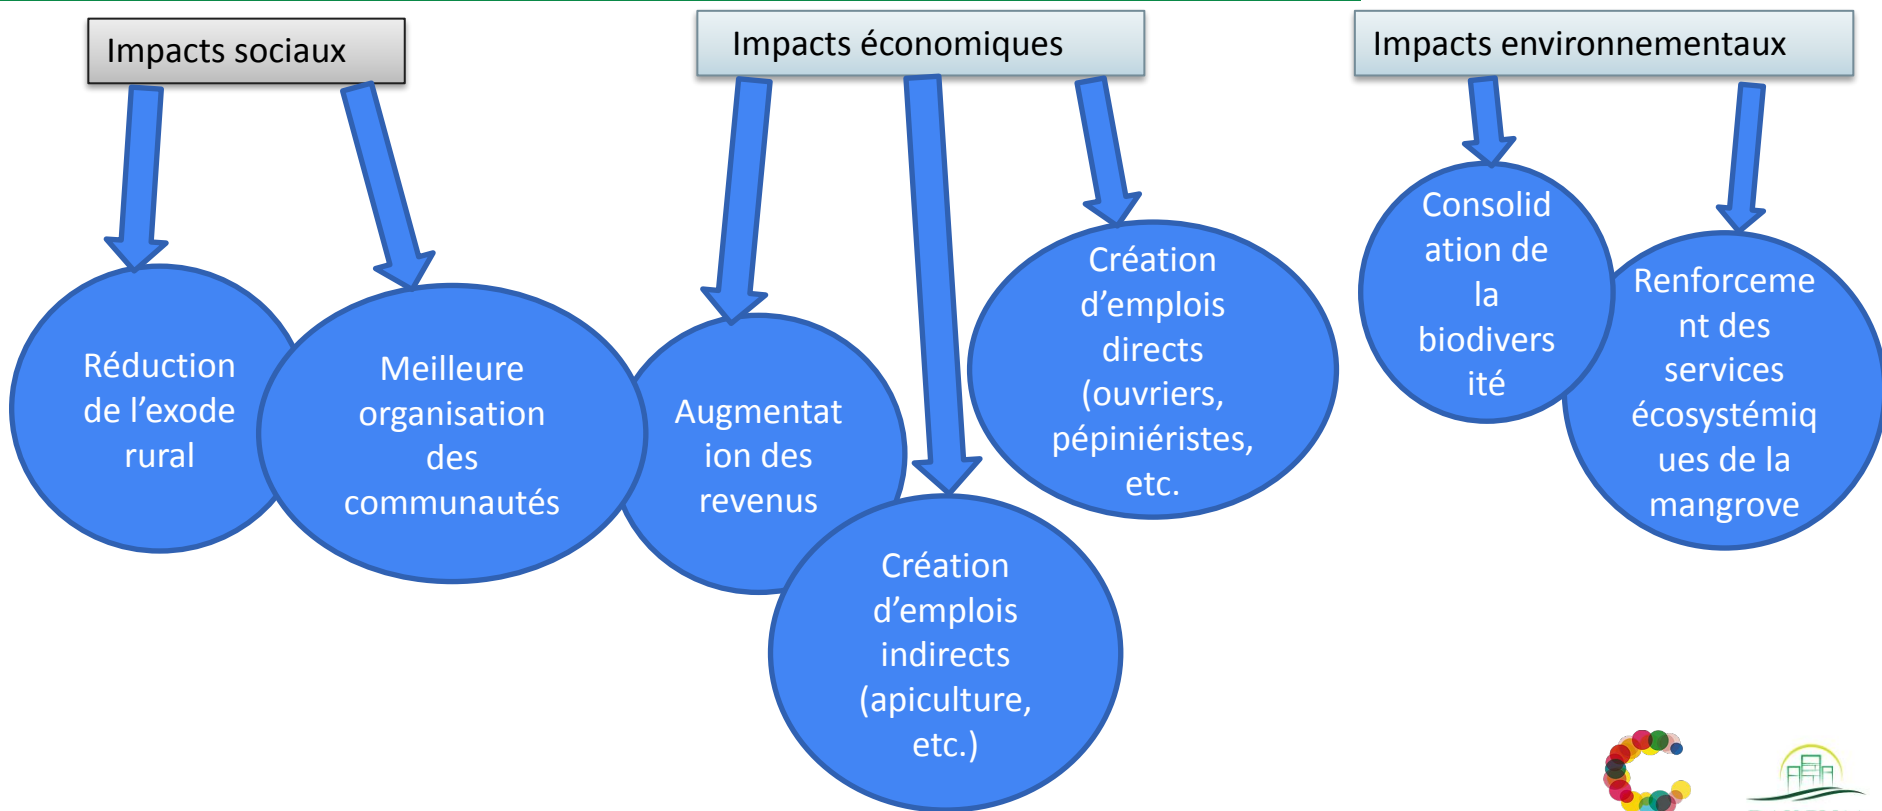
Impacts sociaux

Impacts économiques

Impacts environnementaux

Réduction de l’exode rural

Meilleure organisation des communautés

Augmentation des revenus

Création d’emplois indirects (apiculture, etc.)

Création d’emplois directs (ouvriers, pépiniéristes, etc.

Consolidation de la biodiversité

Renforcement des services écosystémiques de la mangrove